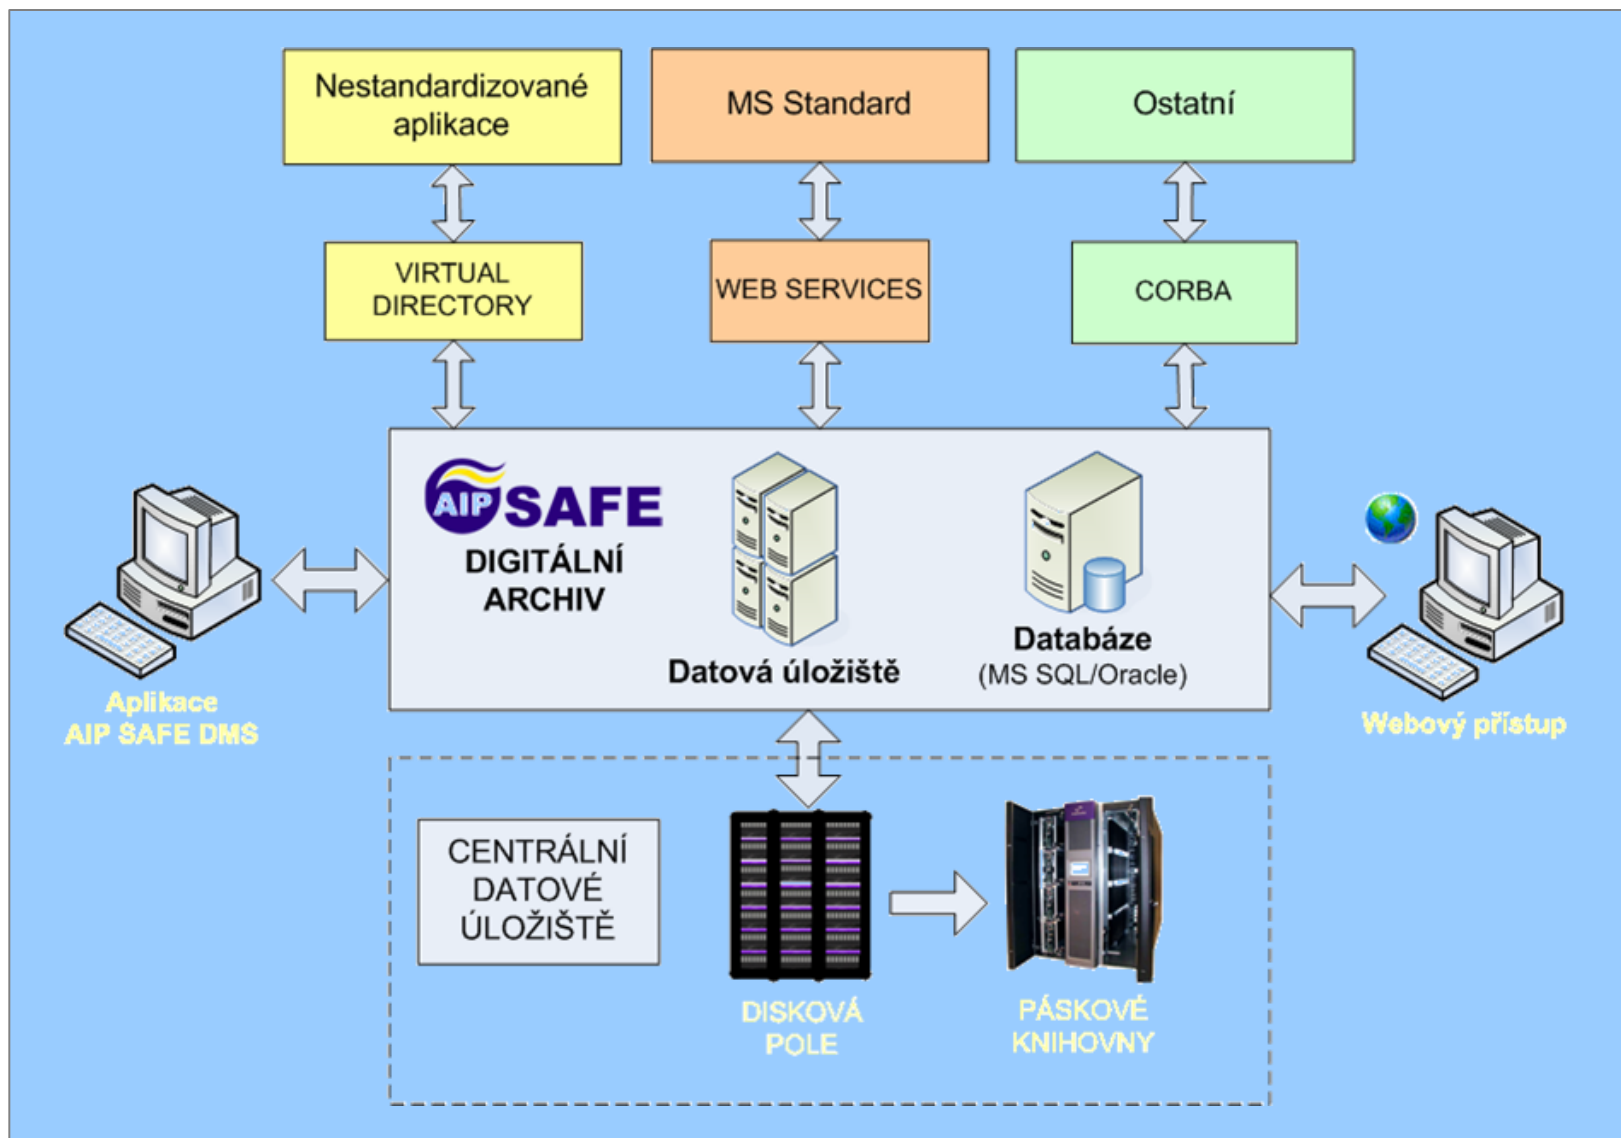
Nestandardizované aplikace

MS Standard

Ostatní

VIRTUAL DIRECTORY

WEB SERVICES

CORBA

AIP SAFE

DIGITÁLNÍ ARCHIV

Datová úložiště

Databáze
(MS SQL/Oracle)

Aplikace
AIP SAFE DMS

Webový přístup

CENTRÁLNÍ DATOVÉ ÚLOŽIŠTĚ

DISKOVÁ POLE

PÁSKOVÉ KNIHOVNY